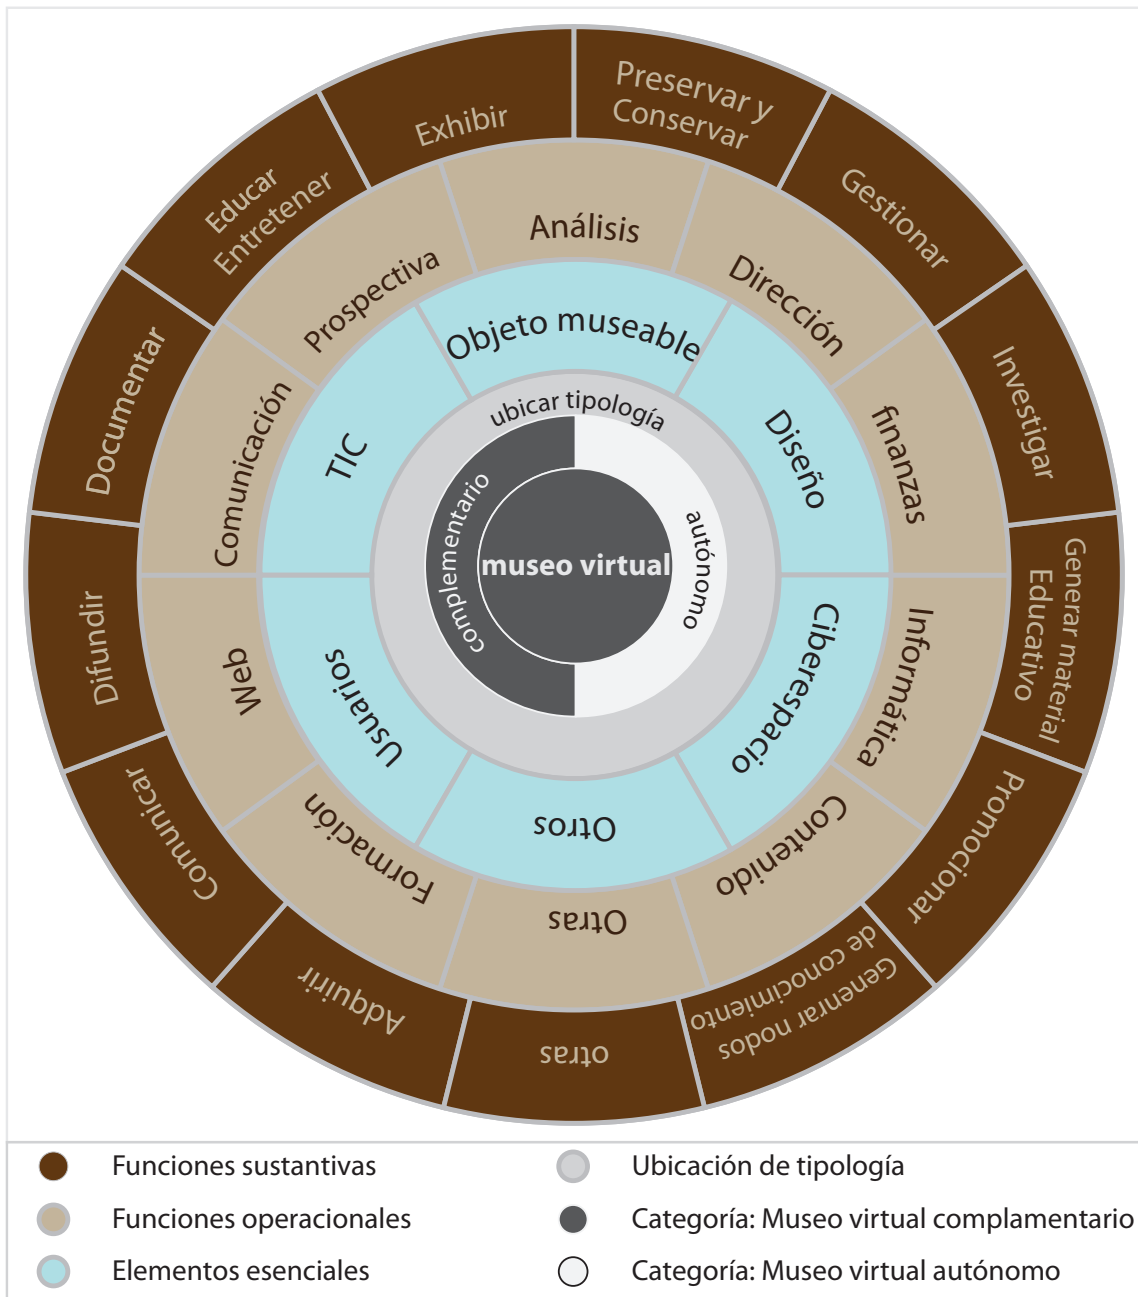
Exhibir
Preservar y Conservar
Gestionar
Investigar
Generar material Educativo
Promocionar
Generar nodos de conocimiento
otras
Adquirir
Comunicar
Difundir
Documentar
Educar Entretener

Análisis
Dirección
finanzas
Informática
Contenido
Otras
Formación
Web
Comunicación
Prospectiva

Objeto museable
Diseño
Ciberespacio
Otros
Usuarios
TIC

ubicar tipología
complementario
autónomo
museo virtual

Funciones sustantivas
Funciones operacionales
Elementos esenciales
Ubicación de tipología
Categoría: Museo virtual complamentario
Categoría: Museo virtual autónomo